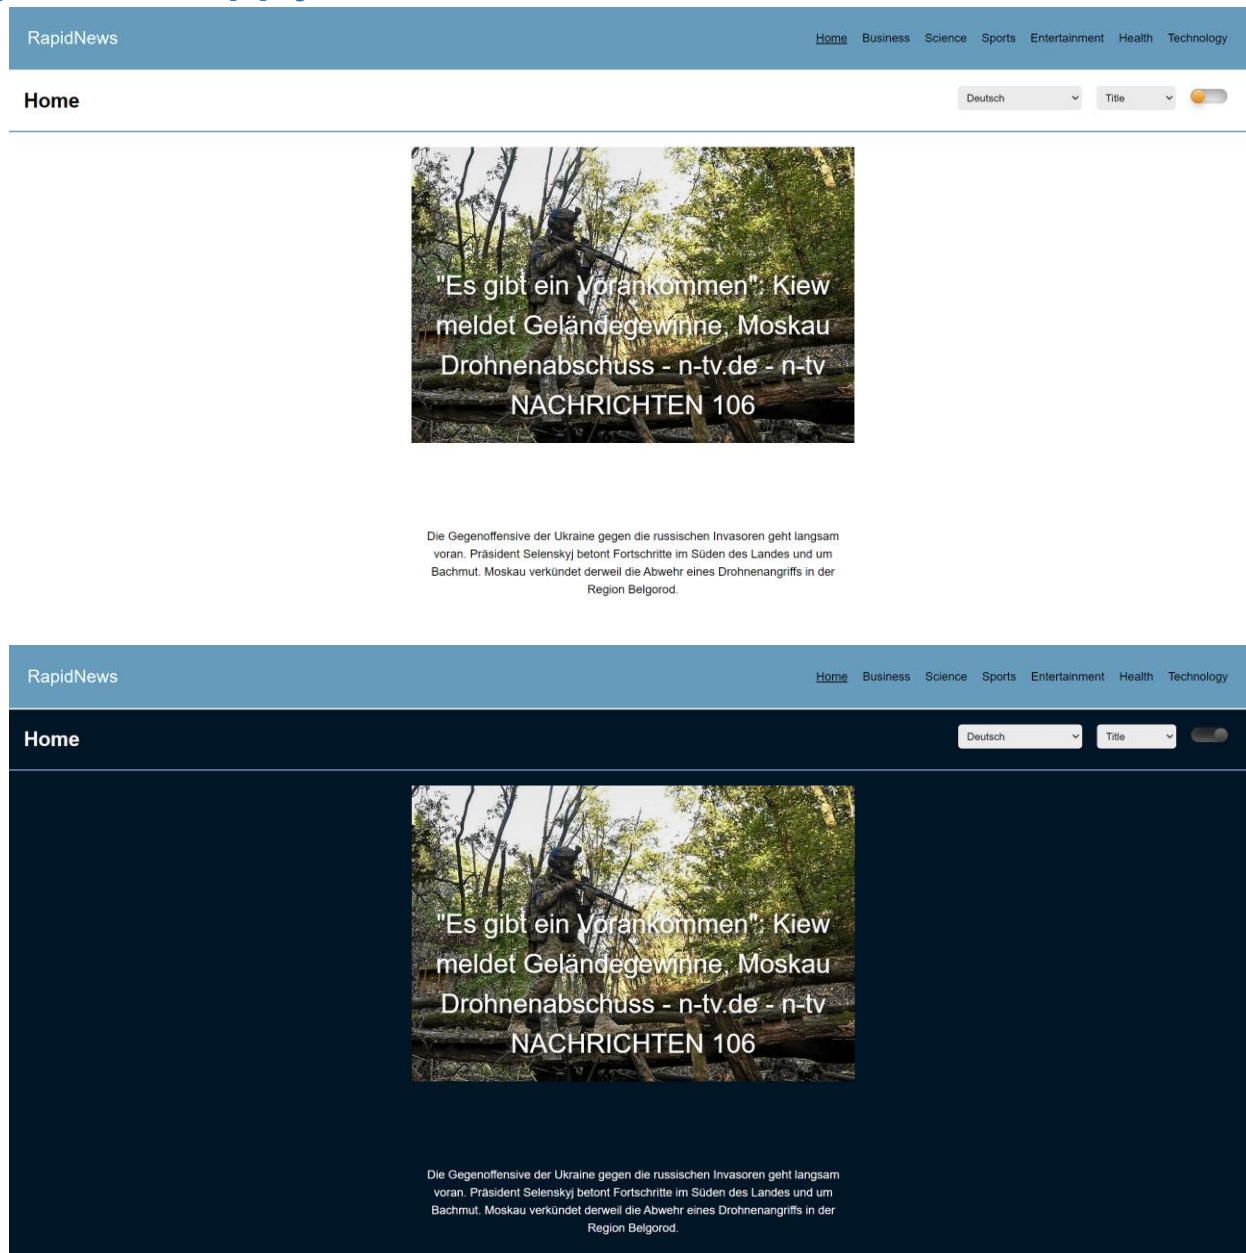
RapidNews

Home Business Science Sports Entertainment Health Technology

Home

Deutsch Title

"Es gibt ein Vorankommen": Kiew meldet Geländegewinne, Moskau Drohnenabschuss - n-tv.de - n-tv NACHRICHTEN 106

Die Gegenoffensive der Ukraine gegen die russischen Invasoren geht langsam voran. Präsident Selenskyj betont Fortschritte im Süden des Landes und um Bachmut. Moskau verkündet derweil die Abwehr eines Drohnenangriffs in der Region Belgorod.

RapidNews

Home Business Science Sports Entertainment Health Technology

Home

Deutsch Title

"Es gibt ein Vorankommen": Kiew meldet Geländegewinne, Moskau Drohnenabschuss - n-tv.de - n-tv NACHRICHTEN 106

Die Gegenoffensive der Ukraine gegen die russischen Invasoren geht langsam voran. Präsident Selenskyj betont Fortschritte im Süden des Landes und um Bachmut. Moskau verkündet derweil die Abwehr eines Drohnenangriffs in der Region Belgorod.